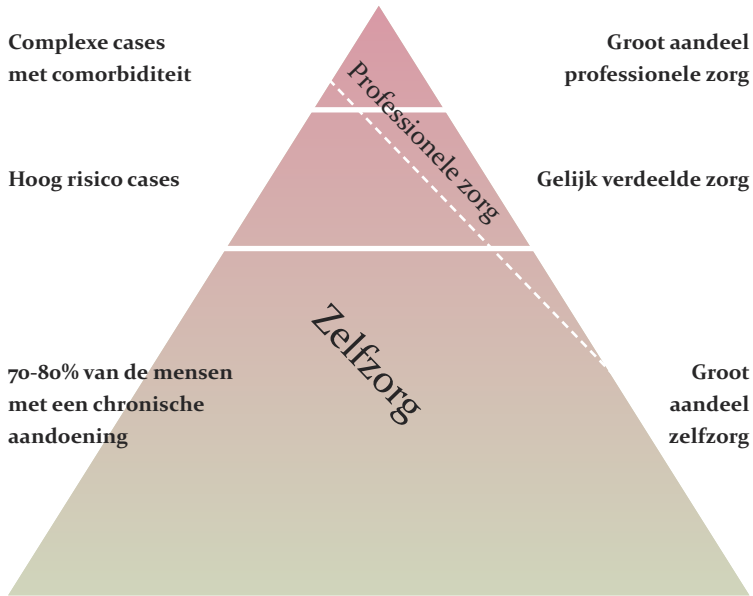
Complexe cases met comorbiditeit

Groot aandeel professionele zorg

Professionele zorg

Hoog risico cases

Gelijk verdeelde zorg

Zelfzorg

70-80% van de mensen met een chronische aandoening

Groot aandeel zelfzorg